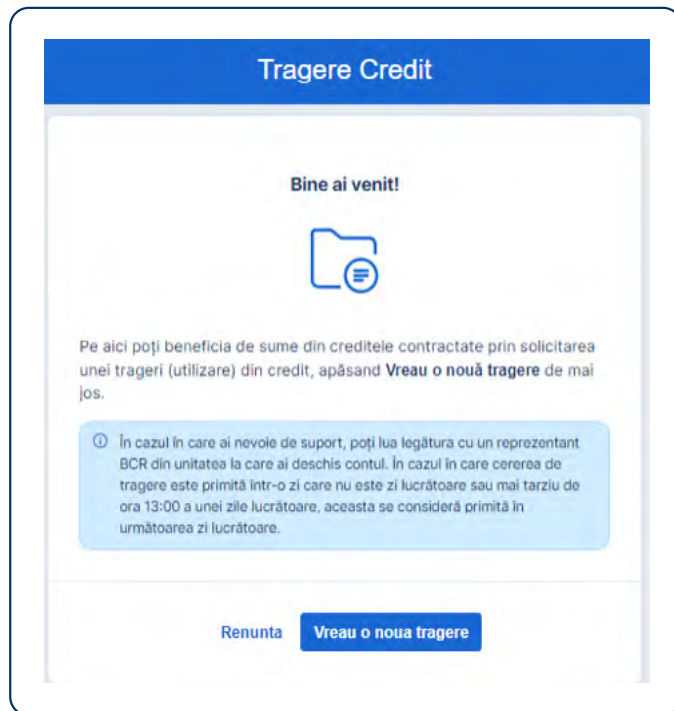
Tragere Credit

Bine ai venit!

Pe aici poți beneficia de sume din creditele contractate prin solicitarea unei trageri (utilizare) din credit, apăsand **Vreau o nouă tragere** de mai jos.

În cazul în care ai nevoie de suport, poți lua legătura cu un reprezentant BCR din unitatea la care ai deschis contul. În cazul în care cererea de tragere este primită într-o zi care nu este zi lucrătoare sau mai tarziu de ora 13:00 a unei zile lucrătoare, aceasta se consideră primită în următoarea zi lucrătoare.

Renunta

Vreau o noua tragere